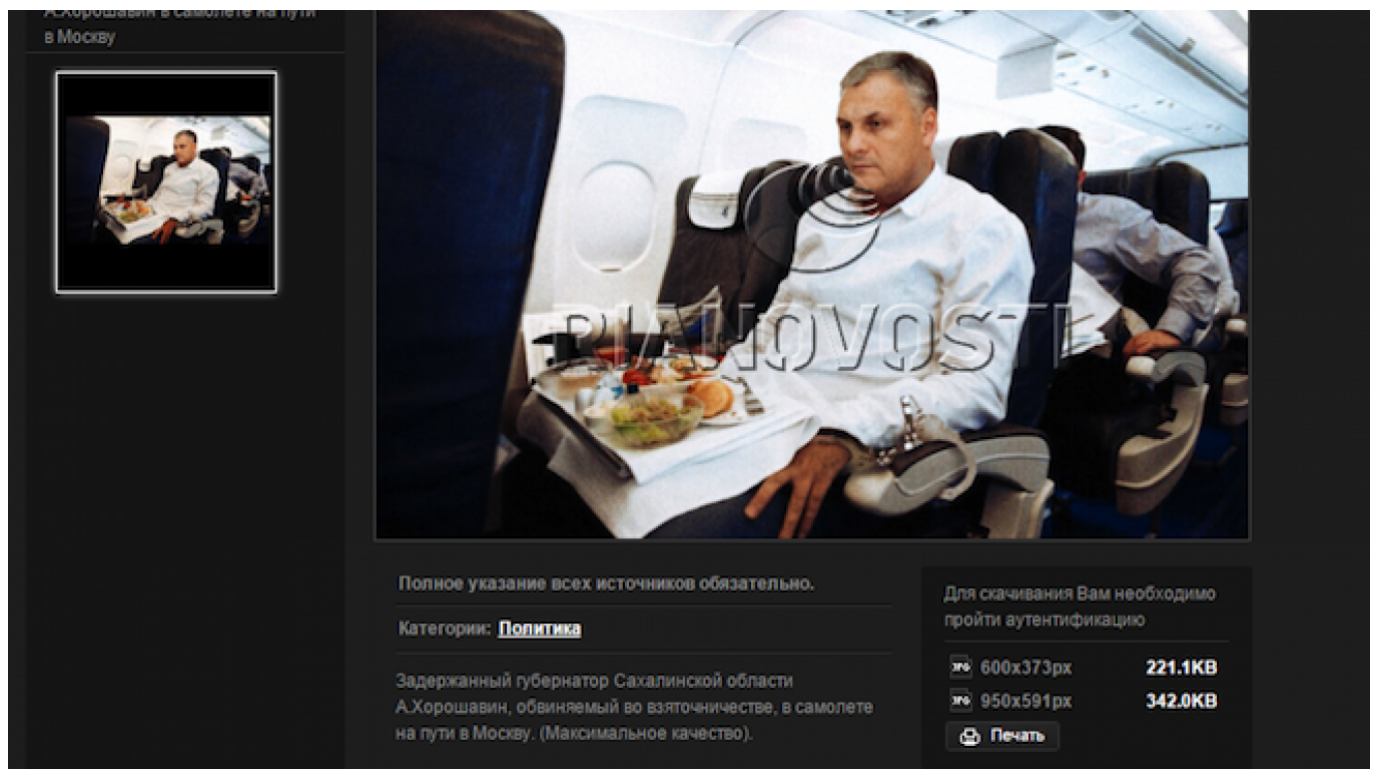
А.Хорошавин в самолете на пути в Москву

RIANOVOSTI

Полное указание всех источников обязательно.

Категории: Политика

Задержанный губернатор Сахалинской области А.Хорошавин, обвиняемый во взяточничестве, в самолете на пути в Москву. (Максимальное качество).

Для скачивания Вам необходимо пройти аутентификацию

JPG 600x373px 221.1KB

JPG 950x591px 342.0KB

Печать